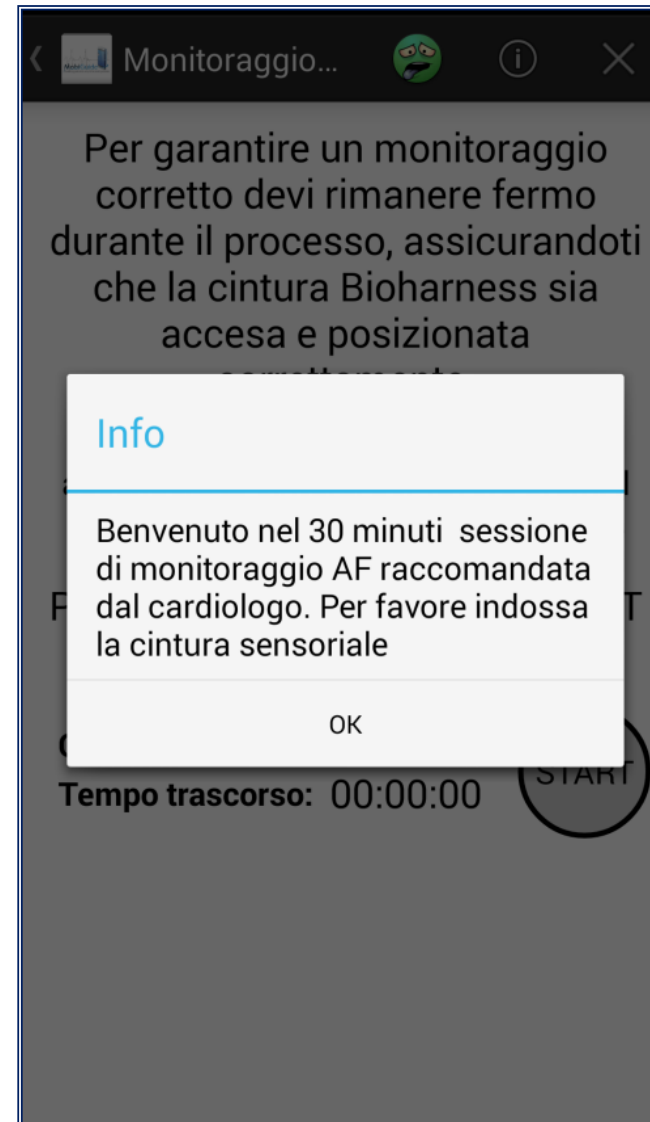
Monitoraggio...

Per garantire un monitoraggio corretto devi rimanere fermo durante il processo, assicurandoti che la cintura Bioharness sia accesa e posizionata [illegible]

Info

Benvenuto nel 30 minuti sessione di monitoraggio AF raccomandata dal cardiologo. Per favore indossa la cintura sensoriale

OK

START

Tempo trascorso: 00:00:00